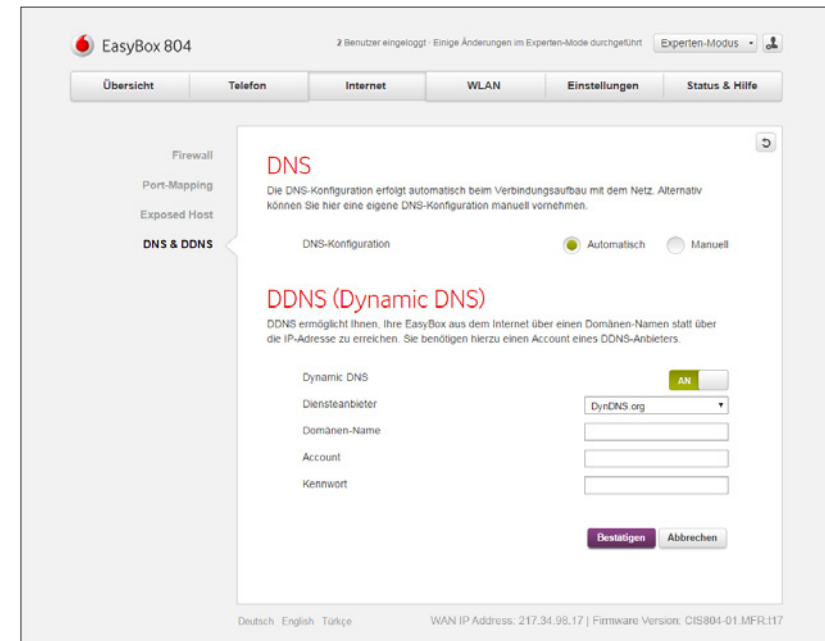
EasyBox 804

2 Benutzer eingeloggt · Einige Änderungen im Experten-Mode durchgeführt

Experten-Modus

Übersicht | Telefon | Internet | WLAN | Einstellungen | Status & Hilfe

Firewall
Port-Mapping
Exposed Host
DNS & DDNS

DNS

Die DNS-Konfiguration erfolgt automatisch beim Verbindungsaufbau mit dem Netz. Alternativ können Sie hier eine eigene DNS-Konfiguration manuell vornehmen.

DNS-Konfiguration
Automatisch
Manuell

DDNS (Dynamic DNS)

DDNS ermöglicht Ihnen, Ihre EasyBox aus dem Internet über einen Domänen-Namen statt über die IP-Adresse zu erreichen. Sie benötigen hierzu einen Account eines DDNS-Anbieters.

Dynamic DNS
AN

Diensteanbieter
DynDNS.org

Domänen-Name

Account

Kennwort

Bestätigen
Abbrechen

Deutsch English Türkçe

WAN IP Address: 217.34.98.17 | Firmware Version: CIS804-01.MFR.t17